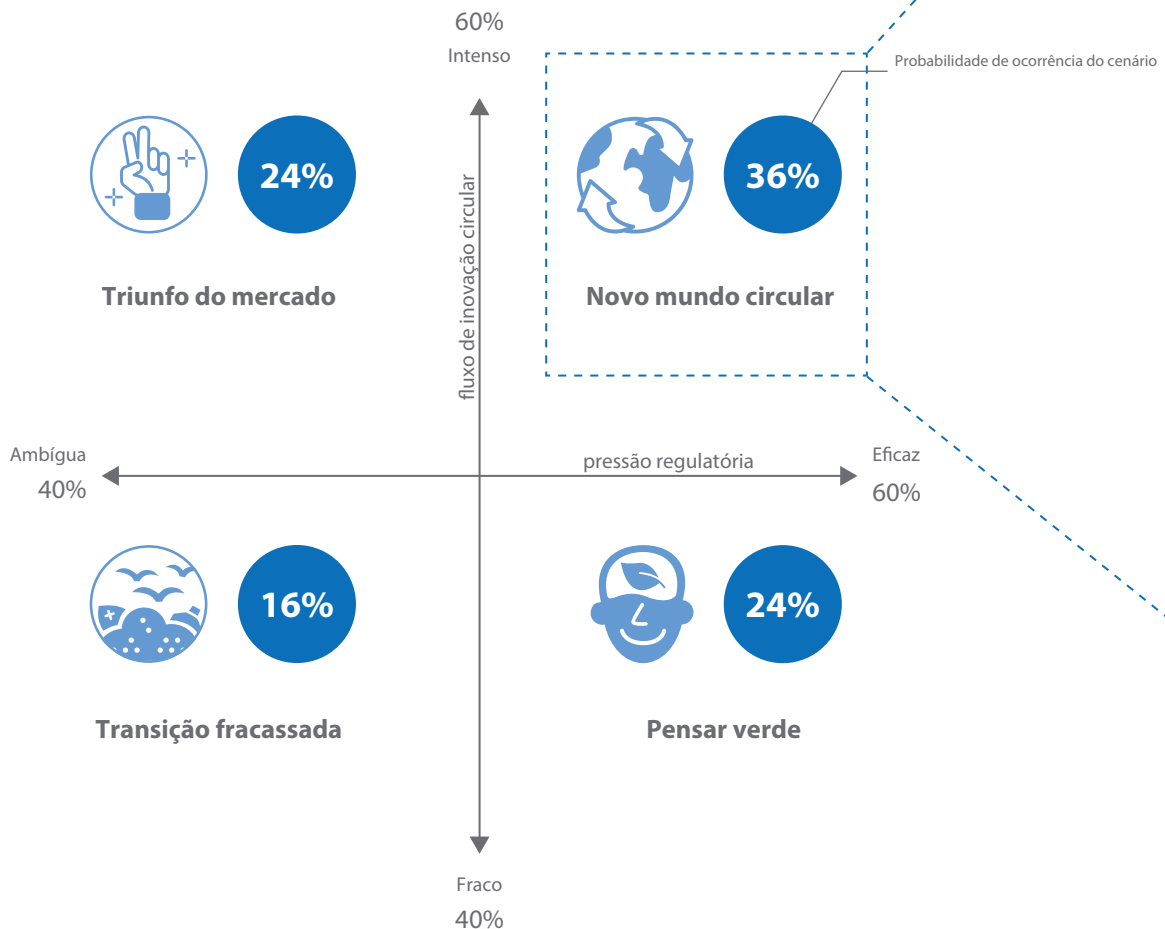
60%
Intenso

Probabilidade de ocorrência do cenário

24%

Triunfo do mercado

fluxo de inovação circular

36%

Novo mundo circular

Ambígua
40%

pressão regulatória

Eficaz
60%

16%

Transição fracassada

24%

Pensar verde

Fraco
40%